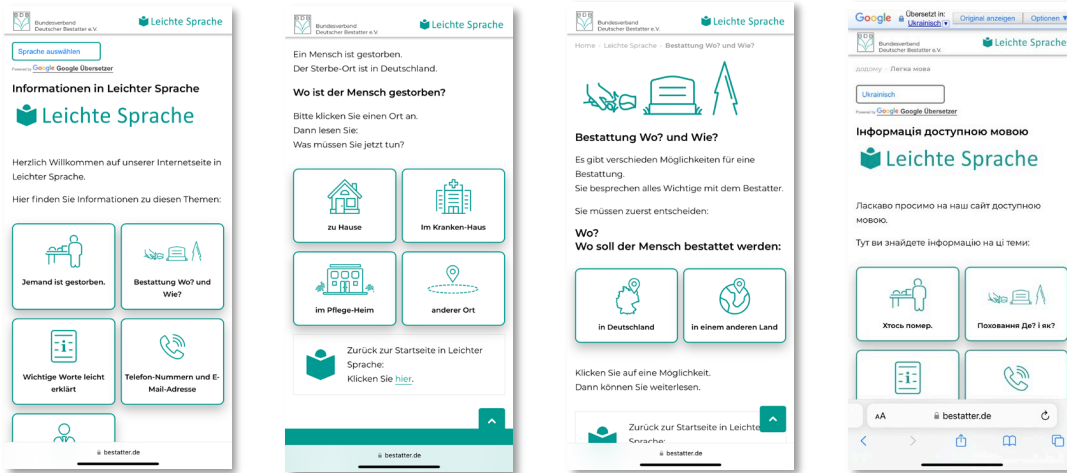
Bundesverband Deutscher Bestatter e.V.

Leichte Sprache

Sprache auswählen

Powered by Google Übersetzer

Informationen in Leichter Sprache

Leichte Sprache

Herzlich Willkommen auf unserer Internetseite in Leichter Sprache.

Hier finden Sie Informationen zu diesen Themen:

Jemand ist gestorben.

Bestattung Wo? und Wie?

Wichtige Worte leicht erklärt

Telefon-Nummern und E-Mail-Adresse

bestatter.de

Bundesverband Deutscher Bestatter e.V.

Leichte Sprache

Ein Mensch ist gestorben.
Der Sterbe-Ort ist in Deutschland.

Wo ist der Mensch gestorben?

Bitte klicken Sie einen Ort an.
Dann lesen Sie:
Was müssen Sie jetzt tun?

zu Hause

Im Kranken-Haus

im Pflege-Heim

anderer Ort

Zurück zur Startseite in Leichter Sprache:
Klicken Sie hier.

bestatter.de

Bundesverband Deutscher Bestatter e.V.

Leichte Sprache

Home › Leichte Sprache › Bestattung Wo? und Wie?

Bestattung Wo? und Wie?

Es gibt verschieden Möglichkeiten für eine Bestattung.
Sie besprechen alles Wichtige mit dem Bestatter.

Sie müssen zuerst entscheiden:

Wo?
Wo soll der Mensch bestattet werden:

in Deutschland

in einem anderen Land

Klicken Sie auf eine Möglichkeit.
Dann können Sie weiterlesen.

Zurück zur Startseite in Leichte Sprache:

bestatter.de

Google Übersetzt in: Ukrainisch Original anzeigen Optionen

Bundesverband Deutscher Bestatter e.V.

Leichte Sprache

додому › Легка мова

Ukrainisch

Powered by Google Google Übersetzer

Інформація доступною мовою

Leichte Sprache

Ласкаво просимо на наш сайт доступною мовою.

Тут ви знайдете інформацію на ці теми:

Хтось помер.

Поховання Де? і як?

AA bestatter.de